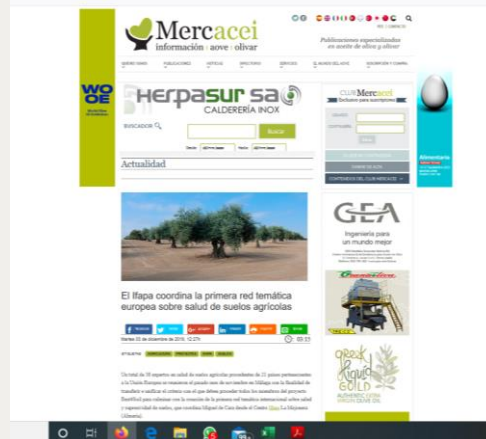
Mercacei
información | aove | olivar

Publicaciones especializadas en aceite de oliva y olivar

WOE

HERPASUR SA
CALDERERÍA INOX

BUSCADOR

Buscar

Actualidad

CLUB Mercacei
Exclusivo para suscriptores

GEA
Ingeniería para un mundo mejor

El Ifapa coordina la primera red temática europea sobre salud de suelos agrícolas

Martes 03 de diciembre de 2019, 12:27h

Greek Liquid GOLD

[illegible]